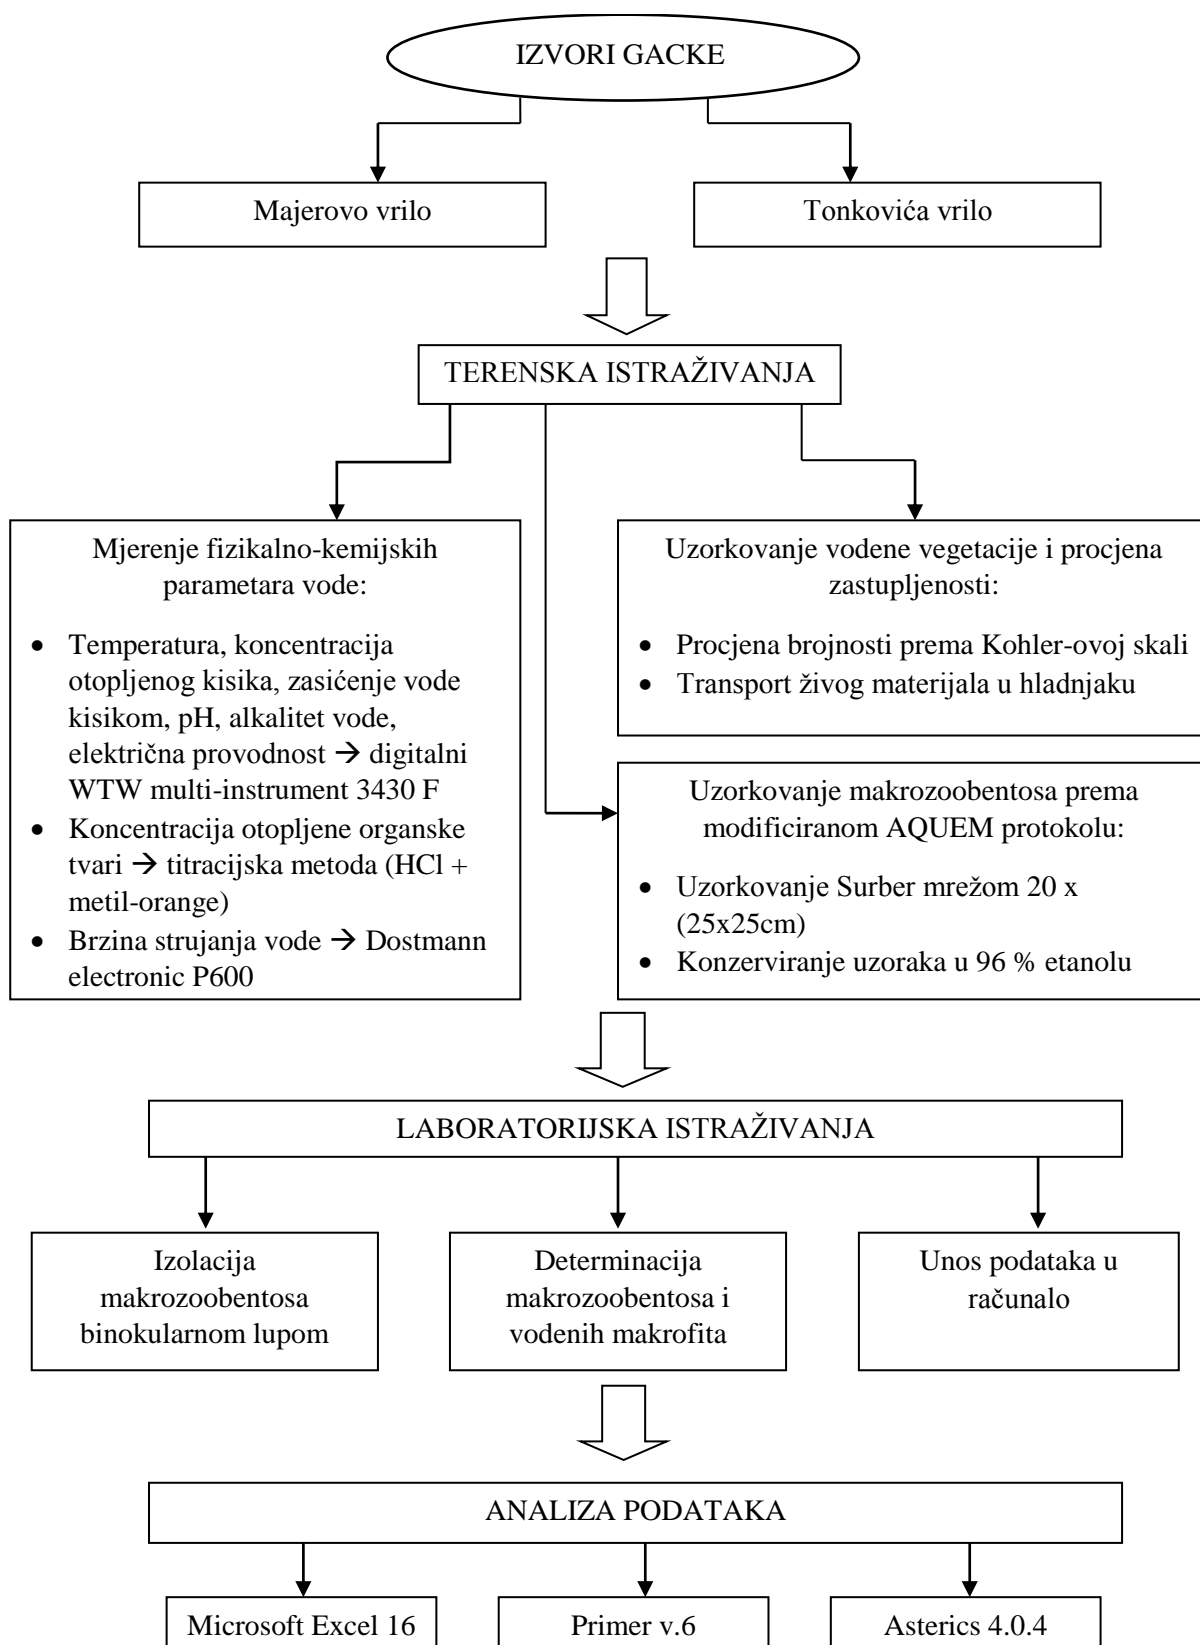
IZVORI GACKE

Majerovo vrilo

Tonkovića vrilo

TERENSKA ISTRAŽIVANJA

Mjerenje fizikalno-kemijskih parametara vode:

- Temperatura, koncentracija otopljenog kisika, zasićenje vode kisikom, pH, alkalitet vode, električna provodnost → digitalni WTW multi-instrument 3430 F
- Koncentracija otopljene organske tvari → titracijska metoda (HCl + metil-orange)
- Brzina strujanja vode → Dostmann electronic P600

Uzorkovanje vodene vegetacije i procjena zastupljenosti:

- Procjena brojnosti prema Kohler-ovoj skali
- Transport živog materijala u hladnjaku

Uzorkovanje makrozoobentosa prema modificiranom AQUEM protokolu:

- Uzorkovanje Surber mrežom 20 x (25x25cm)
- Konzerviranje uzoraka u 96 % etanolu

LABORATORIJSKA ISTRAŽIVANJA

Izolacija makrozoobentosa binokularnom lupom

Determinacija makrozoobentosa i vodenih makrofita

Unos podataka u računalo

ANALIZA PODATAKA

Microsoft Excel 16

Primer v.6

Asterics 4.0.4